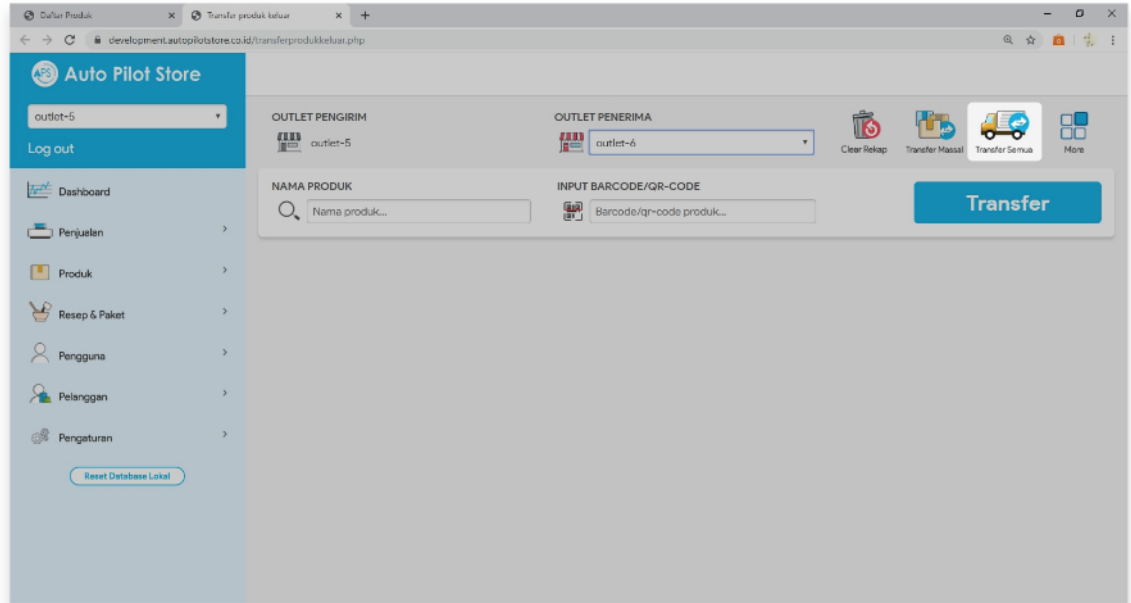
Daftar Produk
Transfer produk keluar
development.autopilotstore.co.id/transferprodukkeluar.php

Auto Pilot Store
outlet-5
Log out
Dashboard
Penjualan
Produk
Resep & Paket
Pengguna
Pelanggan
Pengaturan
Reset Database Lokal

OUTLET PENGIRIM
outlet-5
OUTLET PENERIMA
outlet-6
Clear Rekap
Transfer Massal
Transfer Semua
More
NAMA PRODUK
Nama produk...
INPUT BARCODE/QR-CODE
Barcode/qr-code produk...
Transfer